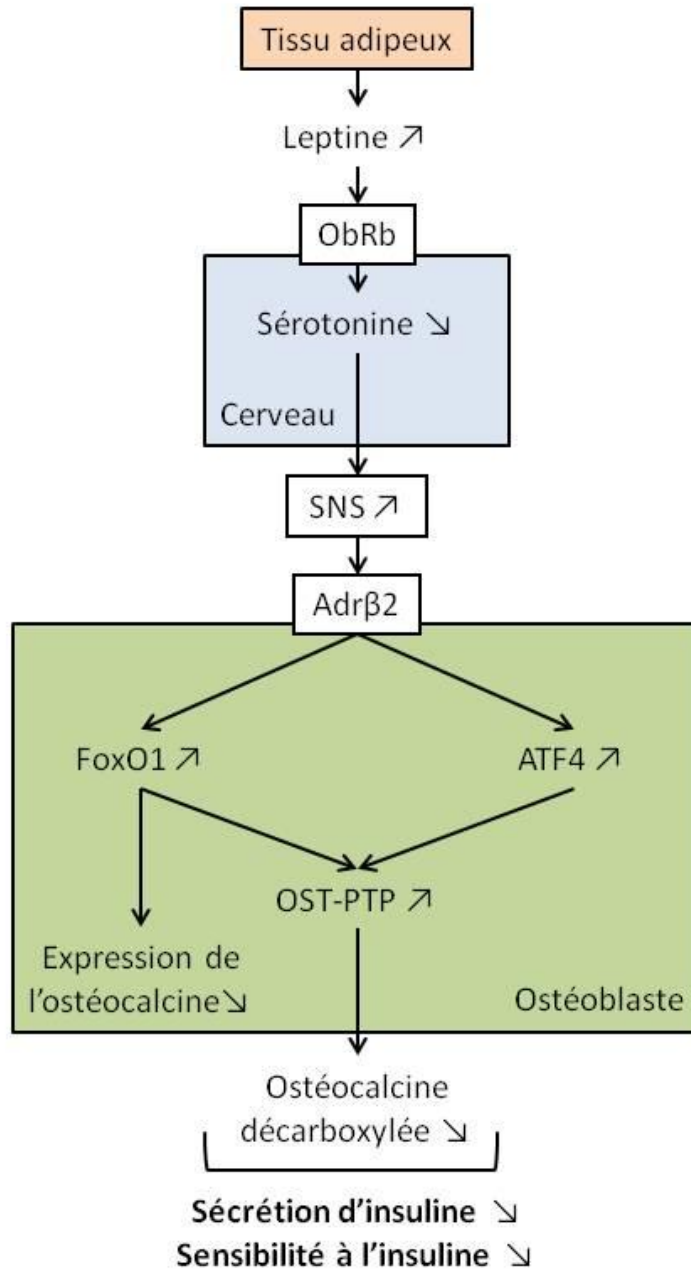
Tissu adipeux

Leptine ↗

ObRb

Sérotonine ↘

Cerveau

SNS ↗

Adrβ2

FoxO1 ↗

ATF4 ↗

OST-PTP ↗

Expression de l'ostéocalcine↘

Ostéoblaste

Ostéocalcine décarboxylée ↘

**Sécrétion d'insuline ↘**
**Sensibilité à l'insuline ↘**